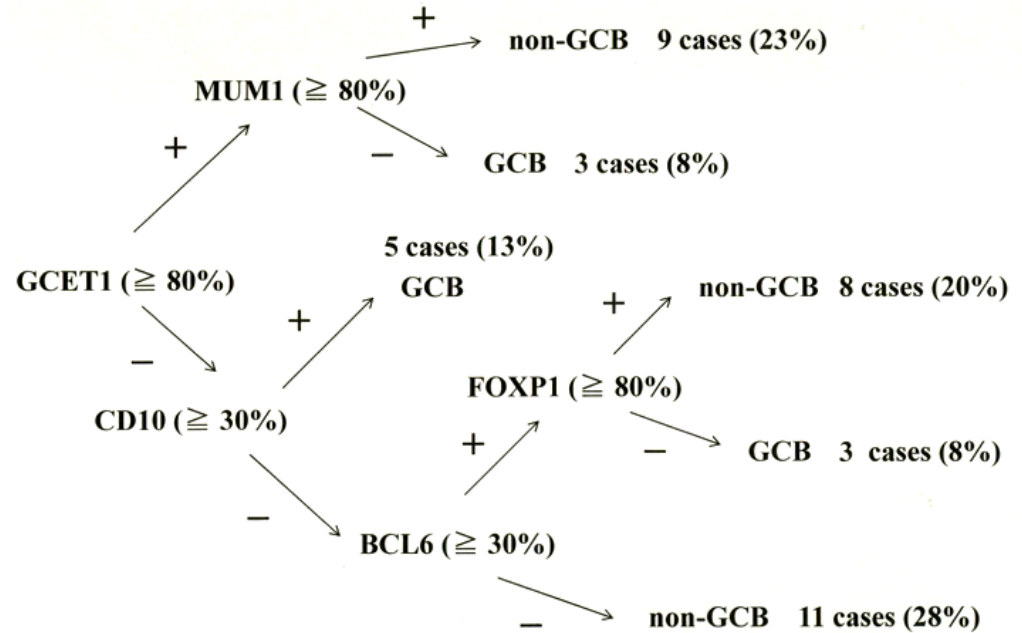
+

non-GCB 9 cases (23%)

MUM1 (≧ 80%)

+

−

GCB 3 cases (8%)

5 cases (13%)

GCET1 (≧ 80%)

GCB

+

non-GCB 8 cases (20%)

+

−

FOXP1 (≧ 80%)

CD10 (≧ 30%)

+

−

GCB 3 cases (8%)

−

BCL6 (≧ 30%)

−

non-GCB 11 cases (28%)